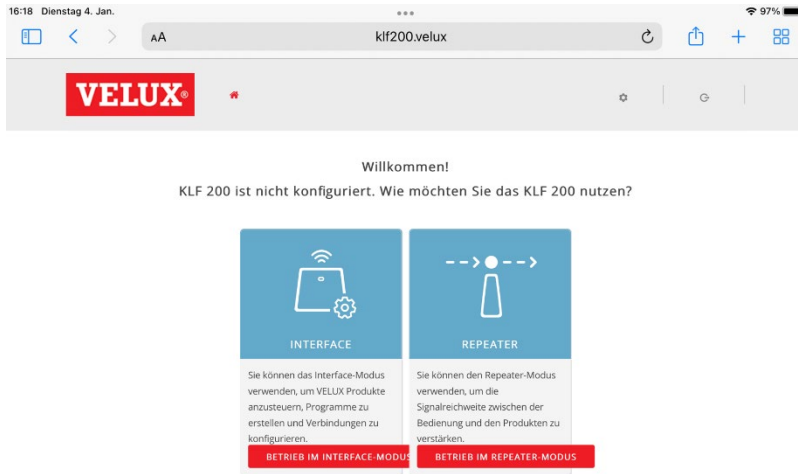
16:18 Dienstag 4. Jan.

97%

AA

klf200.velux

VELUX®

Willkommen!

KLF 200 ist nicht konfiguriert. Wie möchten Sie das KLF 200 nutzen?

INTERFACE

Sie können das Interface-Modus verwenden, um VELUX Produkte anzusteuern, Programme zu erstellen und Verbindungen zu konfigurieren.

BETRIEB IM INTERFACE-MODUS

REPEATER

Sie können den Repeater-Modus verwenden, um die Signalreichweite zwischen der Bedienung und den Produkten zu verstärken.

BETRIEB IM REPEATER-MODUS